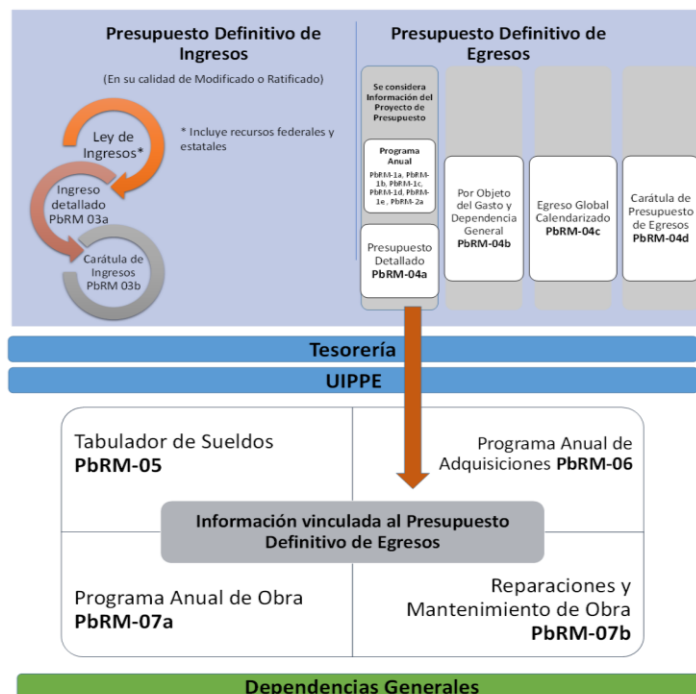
Presupuesto Definitivo de Ingresos

(En su calidad de Modificado o Ratificado)

Ley de Ingresos*

Ingreso detallado PbRM 03a

Carátula de Ingresos PbRM 03b

* Incluye recursos federales y estatales

Presupuesto Definitivo de Egresos

Se considera Información del Proyecto de Presupuesto

Programa Anual

PbRM-1a, PbRM-1b, PbRM-1c, PbRM-1d, PbRM-1e, PbRM-2a

Presupuesto Detallado PbRM-04a

Por Objeto del Gasto y Dependencia General PbRM-04b

Egreso Global Calendarizado PbRM-04c

Carátula de Presupuesto de Egresos PbRM-04d

Tesorería

UIPPE

Tabulador de Sueldos PbRM-05

Programa Anual de Adquisiciones PbRM-06

Información vinculada al Presupuesto Definitivo de Egresos

Programa Anual de Obra PbRM-07a

Reparaciones y Mantenimiento de Obra PbRM-07b

Dependencias Generales